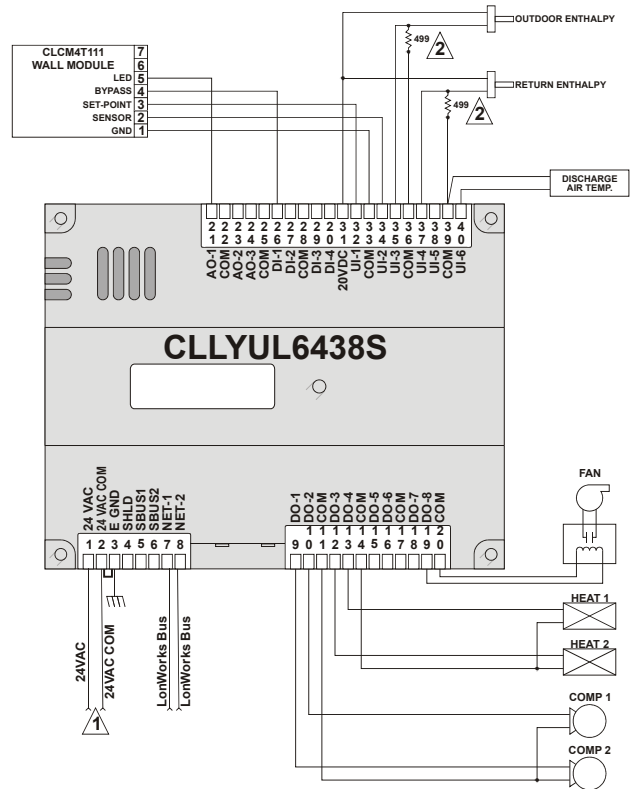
OUTDOOR ENTHALPY
499
2
RETURN ENTHALPY
499
2

CLCM4T111 WALL MODULE
7
6
LED 5
BYPASS 4
SET-POINT 3
SENSOR 2
GND 1

DISCHARGE AIR TEMP.

21 AO-1
22 COM
23 AO-2
24 AO-3
25 COM
26 DI-1
27 DI-2
28 COM
29 DI-3
30 DI-4
31 20VDC
32 UI-1
33 COM
34 UI-2
35 UI-3
36 COM
37 UI-4
38 UI-5
39 COM
40 UI-6

CLLYUL6438S

1 24 VAC
2 24 VAC COM
3 E GND
4 SHLD
5 SBUS1
6 SBUS2
7 NET-1
8 NET-2

9 DO-1
10 DO-2
11 COM
12 DO-3
13 DO-4
14 COM
15 DO-5
16 DO-6
17 COM
18 DO-7
19 DO-8
20 COM

FAN
HEAT 1
HEAT 2
COMP 1
COMP 2

24VAC
24VAC COM
1
LonWorks Bus
LonWorks Bus